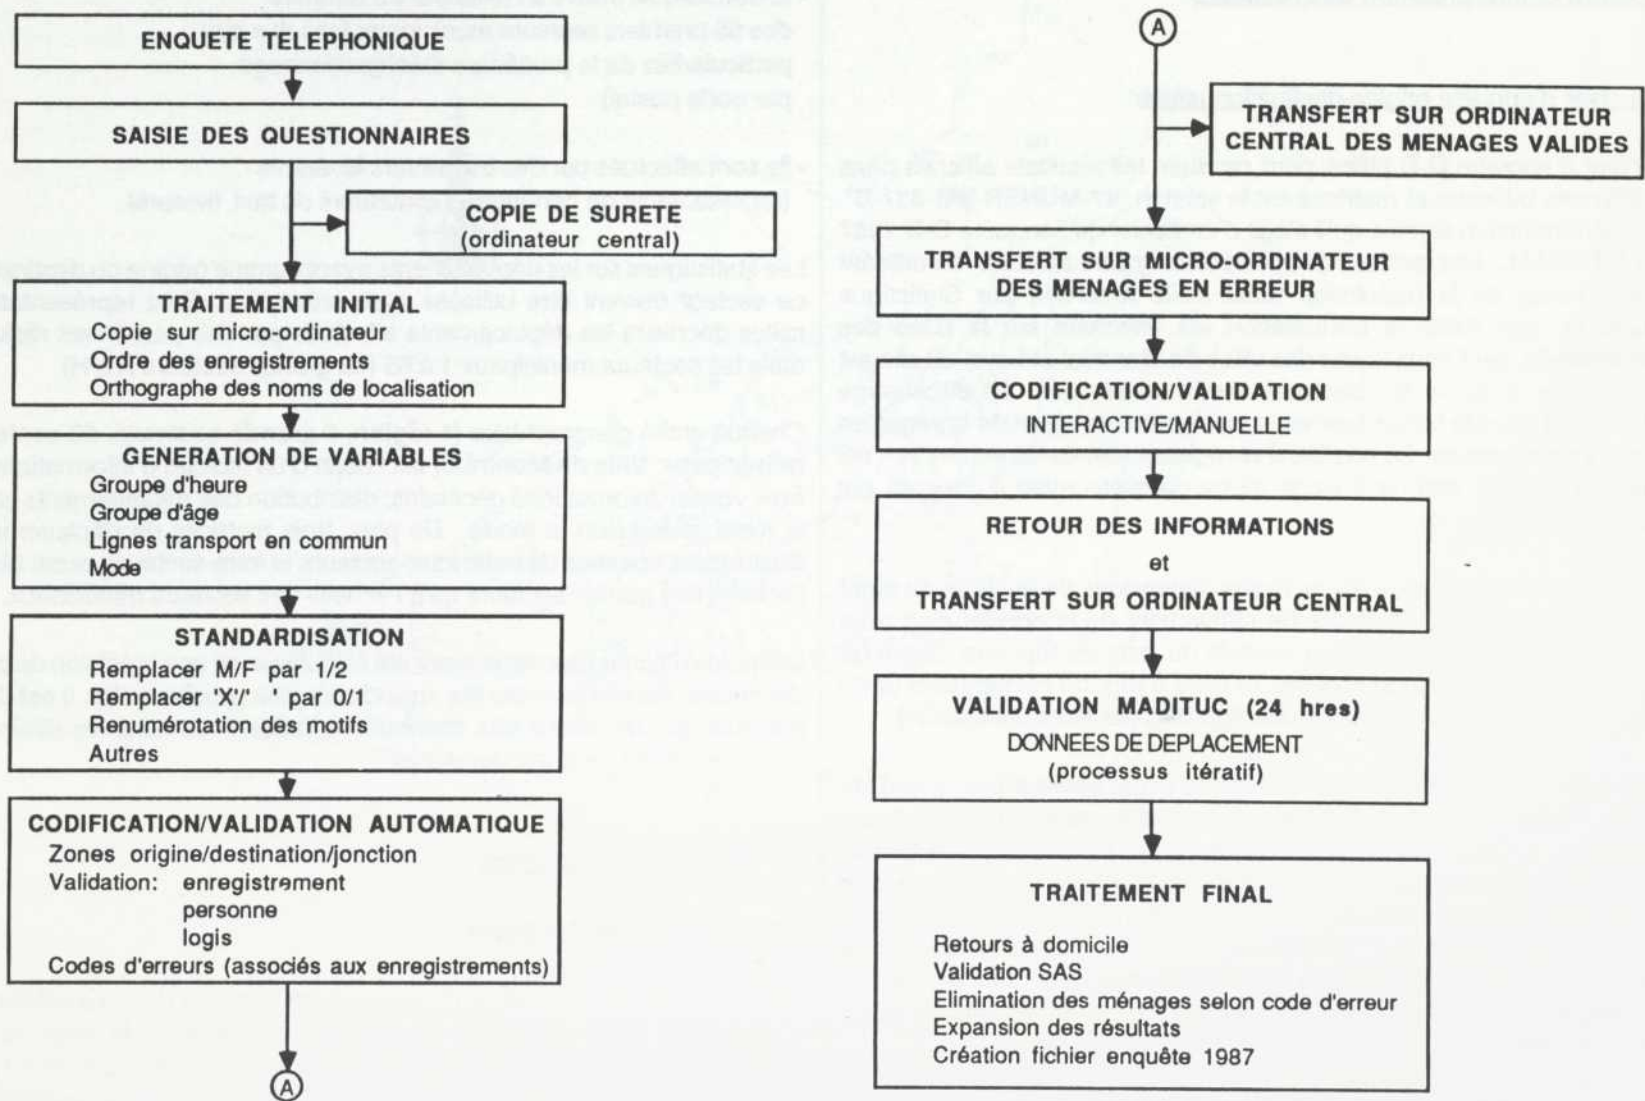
ENQUETE TELEPHONIQUE

SAISIE DES QUESTIONNAIRES

COPIE DE SURETE
(ordinateur central)

TRAITEMENT INITIAL
Copie sur micro-ordinateur
Ordre des enregistrements
Orthographe des noms de localisation

GENERATION DE VARIABLES
Groupe d'heure
Groupe d'âge
Lignes transport en commun
Mode

STANDARDISATION
Remplacer M/F par 1/2
Remplacer 'X'/' ' par 0/1
Renumérotation des motifs
Autres

CODIFICATION/VALIDATION AUTOMATIQUE
Zones origine/destination/jonction
Validation: enregistrement
personne
logis
Codes d'erreurs (associés aux enregistrements)

A

A

TRANSFERT SUR ORDINATEUR CENTRAL DES MENAGES VALIDES

TRANSFERT SUR MICRO-ORDINATEUR DES MENAGES EN ERREUR

CODIFICATION/VALIDATION
INTERACTIVE/MANUELLE

RETOUR DES INFORMATIONS
et
TRANSFERT SUR ORDINATEUR CENTRAL

VALIDATION MADITUC (24 hres)
DONNEES DE DEPLACEMENT
(processus itératif)

TRAITEMENT FINAL

Retours à domicile
Validation SAS
Elimination des ménages selon code d'erreur
Expansion des résultats
Création fichier enquête 1987